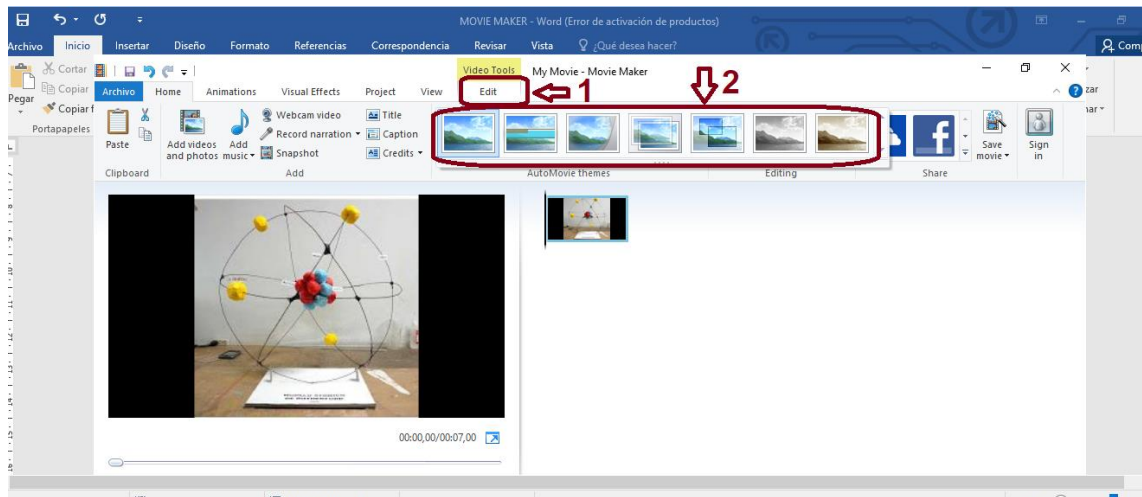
MOVIE MAKER - Word (Error de activación de productos)

Archivo Inicio Insertar Diseño Formato Referencias Correspondencia Revisar Vista ¿Qué desea hacer?

Comp

Cortar
Copiar
Pegar
Copiar f
Portapapeles

Video Tools My Movie - Movie Maker

Archivo Home Animations Visual Effects Project View Edit

1

2

zar
nar

Paste
Clipboard

Add videos and photos
Add music
Webcam video
Record narration
Snapshot
Add

Title
Caption
Credits

AutoMovie themes

Editing

Save movie
Sign in
Share

00:00,00/00:07,00